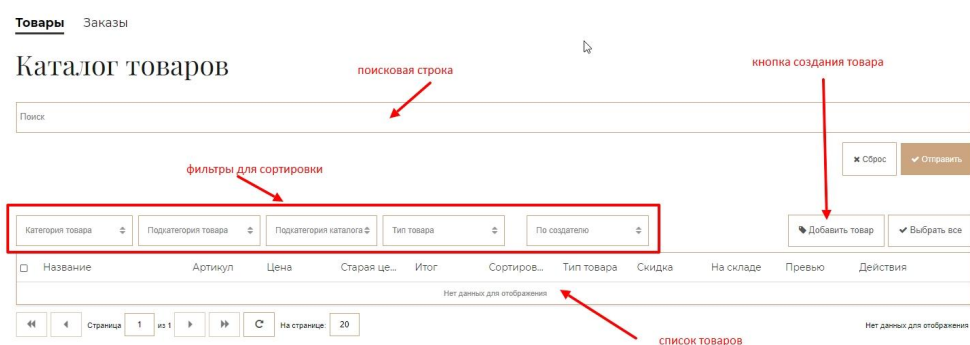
Товары Заказы

Каталог товаров

поисковая строка

кнопка создания товара

Поиск

✖ Сброс ✔ Отправить

фильтры для сортировки

Категория товара
Подкатегория товара
Подкатегория каталога
Тип товара
По создателю

Добавить товар
✔ Выбрать все

| Название | Артикул | Цена | Старая це... | Итог | Сортиров... | Тип товара | Скидка | На складе | Превью | Действия |
|---|---|---|---|---|---|---|---|---|---|---|
| Нет данных для отображения | | | | | | | | | | |

Страница 1 из 1 На странице: 20

Нет данных для отображения

список товаров